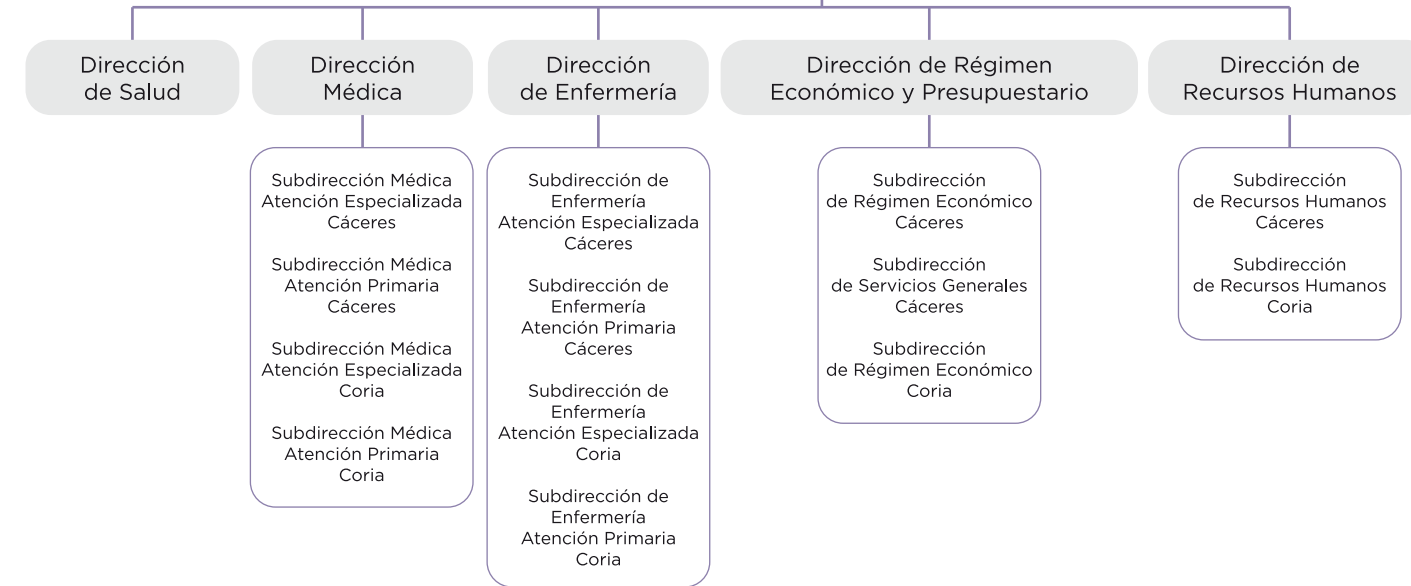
Dirección de Salud

Dirección Médica

Subdirección Médica Atención Especializada Cáceres

Subdirección Médica Atención Primaria Cáceres

Subdirección Médica Atención Especializada Coria

Subdirección Médica Atención Primaria Coria

Dirección de Enfermería

Subdirección de Enfermería Atención Especializada Cáceres

Subdirección de Enfermería Atención Primaria Cáceres

Subdirección de Enfermería Atención Especializada Coria

Subdirección de Enfermería Atención Primaria Coria

Dirección de Régimen Económico y Presupuestario

Subdirección de Régimen Económico Cáceres

Subdirección de Servicios Generales Cáceres

Subdirección de Régimen Económico Coria

Dirección de Recursos Humanos

Subdirección de Recursos Humanos Cáceres

Subdirección de Recursos Humanos Coria